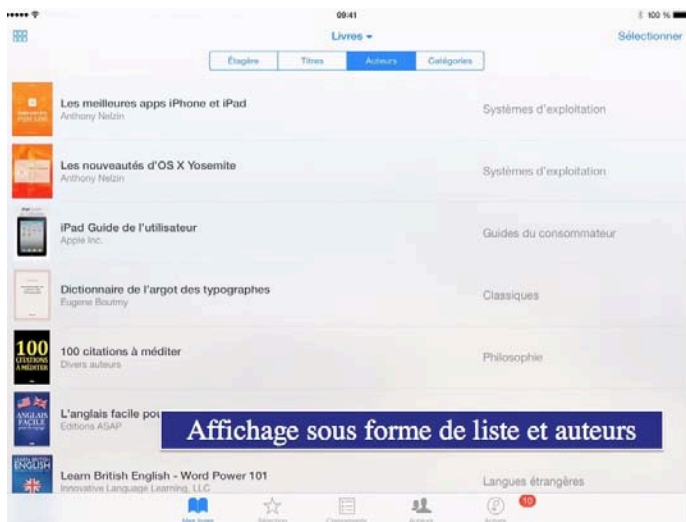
09:41
100 %

Livres
Sélectionner

Étagère
Titres
Auteurs
Catégories

Les meilleures apps iPhone et iPad
Anthony Nelzin
Systèmes d'exploitation

Les nouveautés d'OS X Yosemite
Anthony Nelzin
Systèmes d'exploitation

iPad Guide de l'utilisateur
Apple Inc.
Guides du consommateur

Dictionnaire de l'argot des typographes
Eugene Boutmy
Classiques

100 citations à méditer
Divers auteurs
Philosophie

100 CITATIONS À MÉDITER

L'anglais facile pou
Éditions ASAP

ANGLAIS FACILE

Affichage sous forme de liste et auteurs

Learn British English - Word Power 101
Innovative Language Learning, LLC
Langues étrangères

LEARN BRITISH ENGLISH

Mes livres
Sélection
Classements
Auteurs
Achats
10